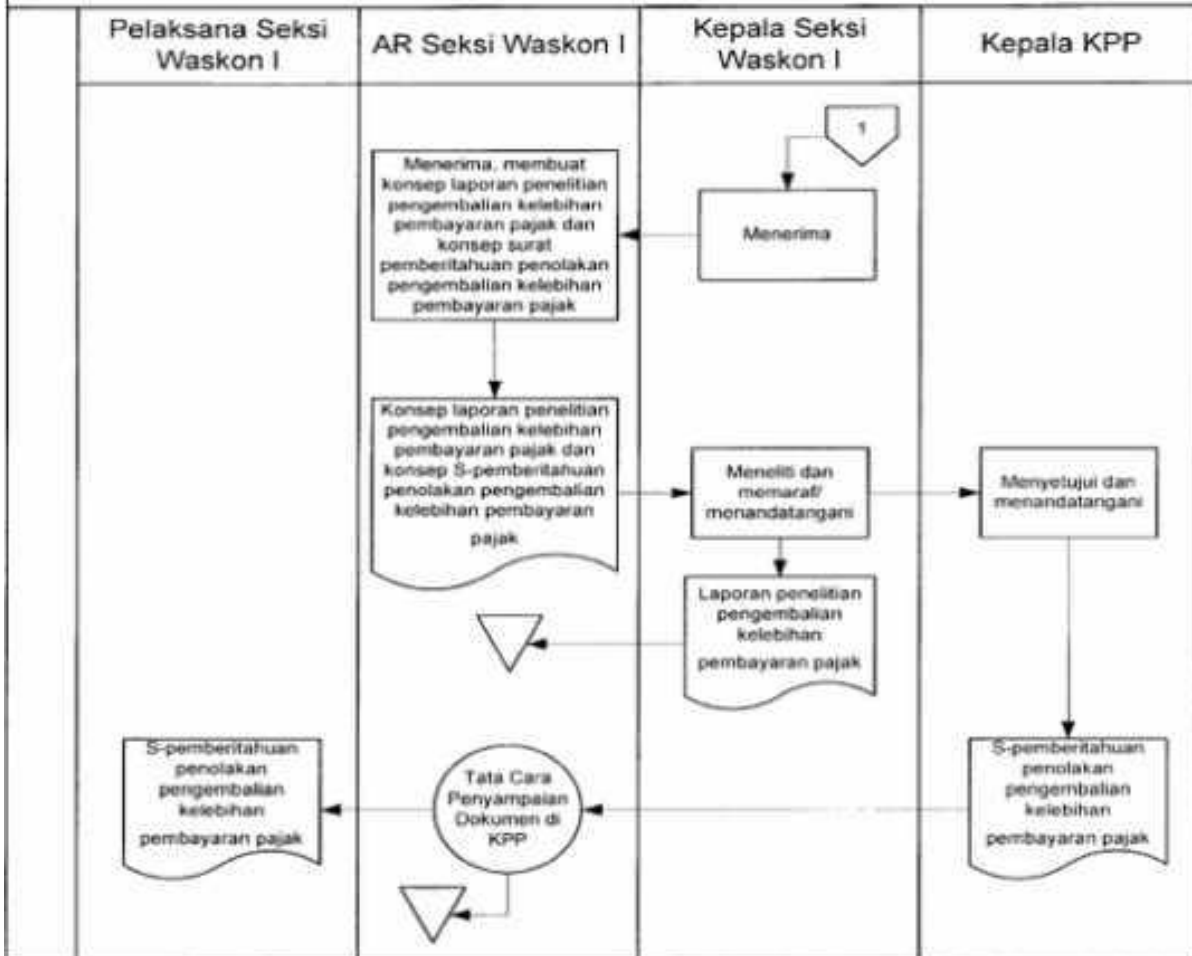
Pelaksana Seksi Waskon I

AR Seksi Waskon I

Kepala Seksi Waskon I

Kepala KPP

1

Menerima, membuat konsep laporan penelitian pengembalian kelebihan pembayaran pajak dan konsep surat pemberitahuan penolakan pengembalian kelebihan pembayaran pajak

Menerima

Konsep laporan penelitian pengembalian kelebihan pembayaran pajak dan konsep S-pemberitahuan penolakan pengembalian kelebihan pembayaran pajak

Meneliti dan memaraf/ menandatangani

Menyetujui dan menandatangani

Laporan penelitian pengembalian kelebihan pembayaran pajak

S-pemberitahuan penolakan pengembalian kelebihan pembayaran pajak

Tata Cara Penyampaian Dokumen di KPP

S-pemberitahuan penolakan pengembalian kelebihan pembayaran pajak